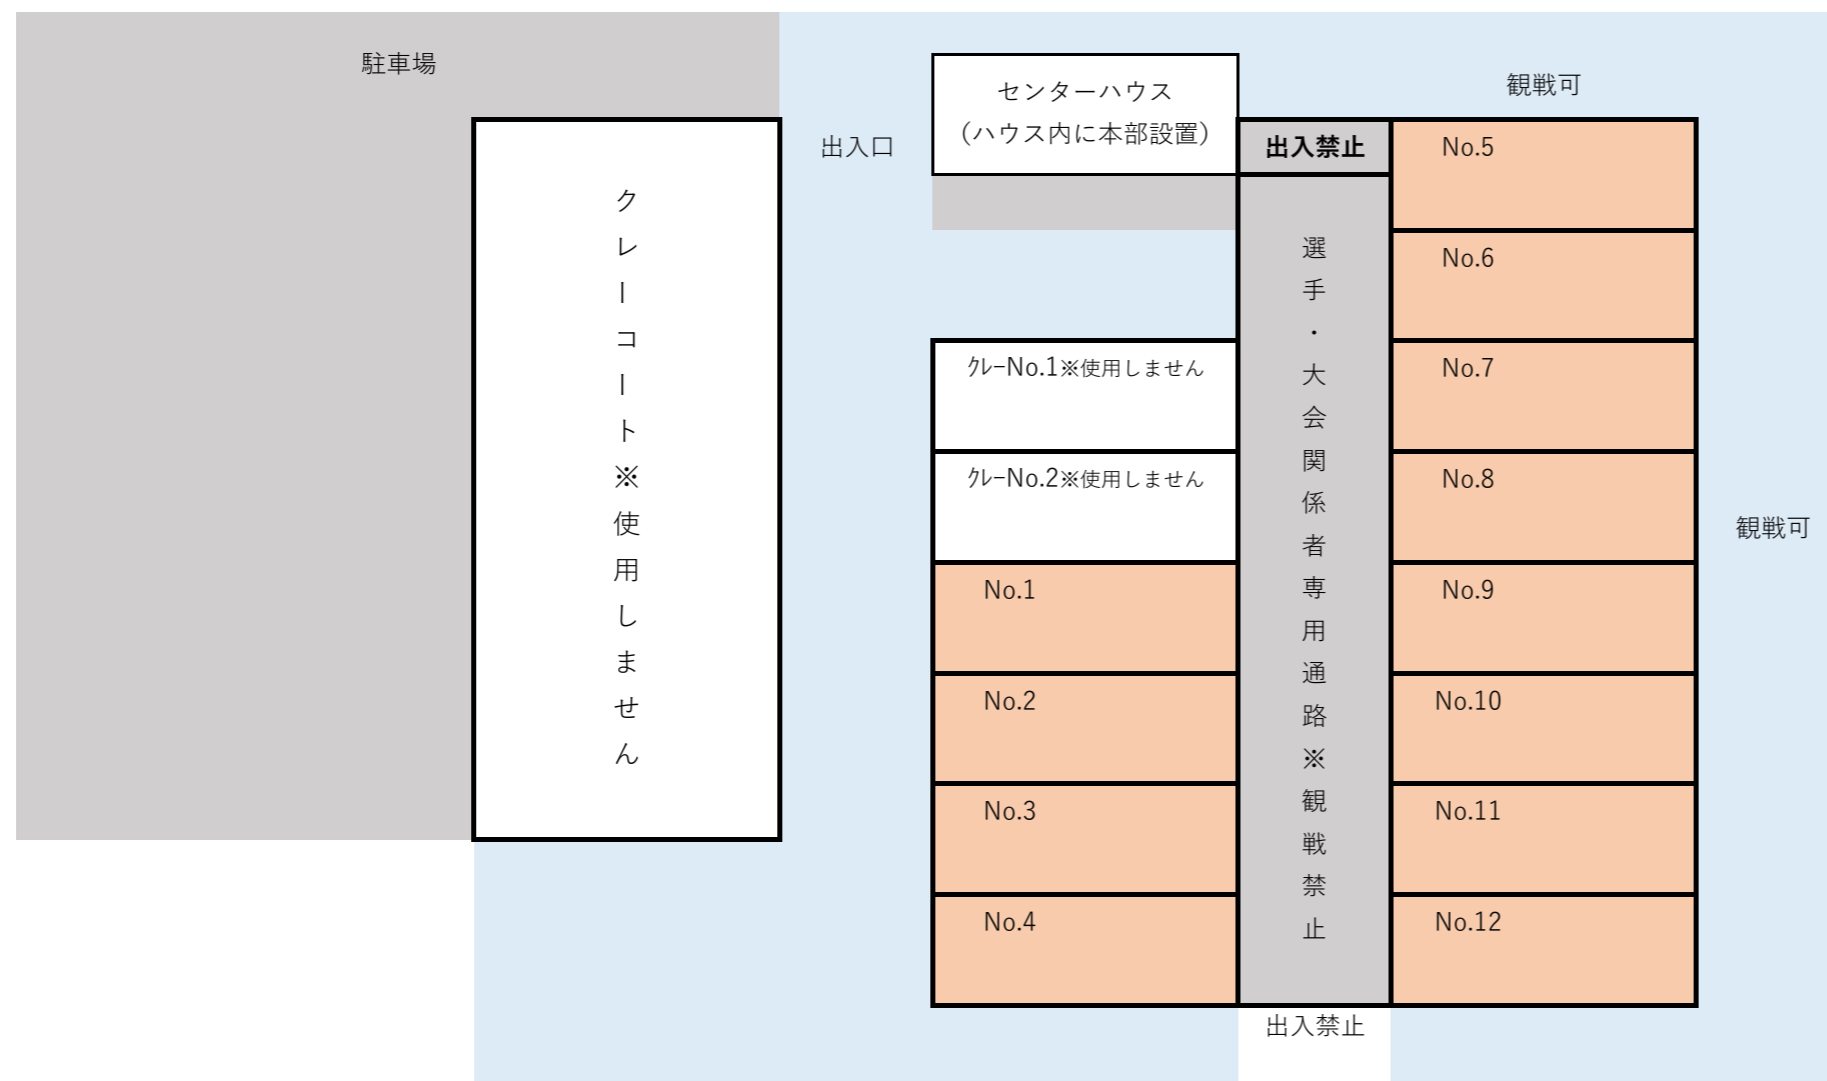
駐車場

クレーコート※使用しません

出入口

センターハウス
（ハウス内に本部設置）

観戦可

出入禁止

選手・大会関係者専用通路※観戦禁止

No.5

No.6

No.7

No.8

No.9

No.10

No.11

No.12

クレーNo.1※使用しません

クレーNo.2※使用しません

No.1

No.2

No.3

No.4

観戦可

出入禁止